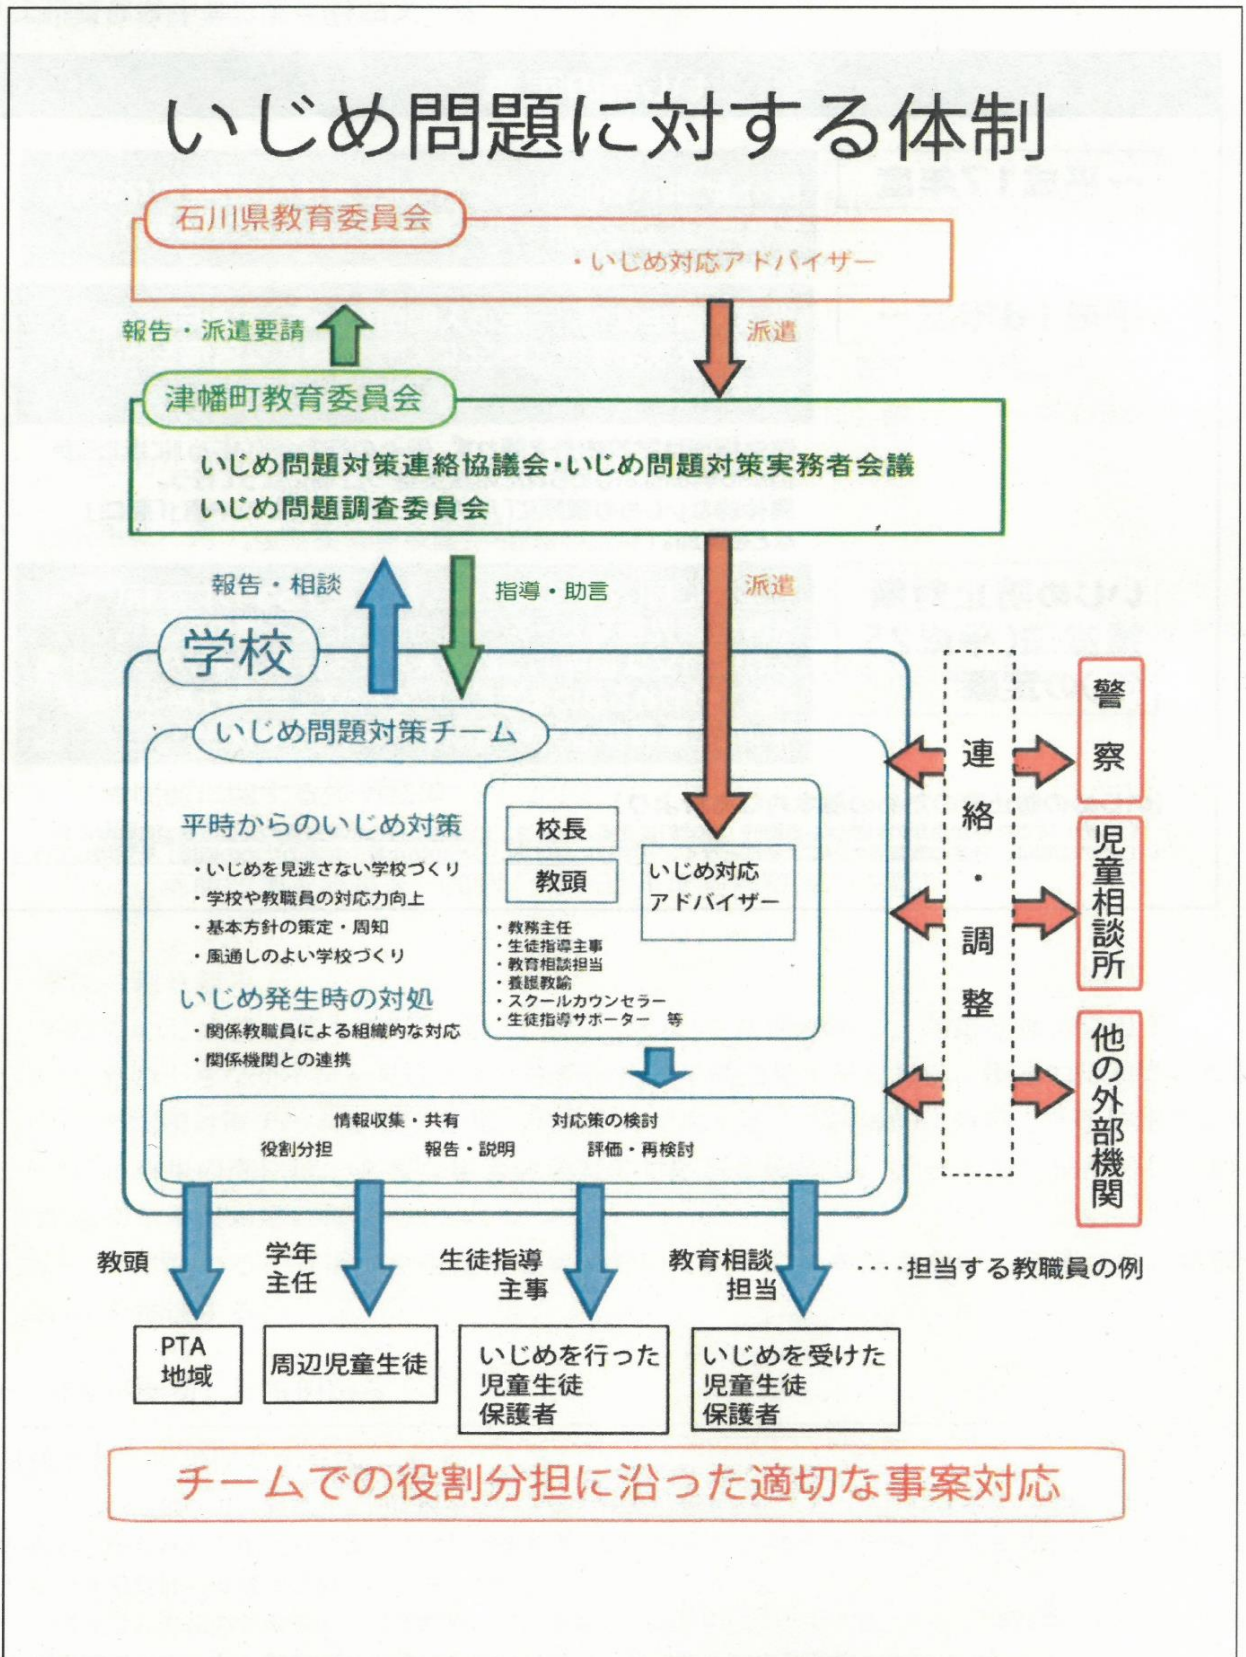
いじめ問題に対する体制

石川県教育委員会

・いじめ対応アドバイザー

報告・派遣要請

派遣

津幡町教育委員会

いじめ問題対策連絡協議会・いじめ問題対策実務者会議
いじめ問題調査委員会

報告・相談

指導・助言

派遣

学校

いじめ問題対策チーム

平時からのいじめ対策
・いじめを見逃さない学校づくり
・学校や教職員の対応力向上
・基本方針の策定・周知
・風通しのよい学校づくり

いじめ発生時の対処
・関係教職員による組織的な対応
・関係機関との連携

校長

教頭

いじめ対応アドバイザー

・教務主任
・生徒指導主事
・教育相談担当
・養護教諭
・スクールカウンセラー
・生徒指導サポーター　等

情報収集・共有　対応策の検討
役割分担　報告・説明　評価・再検討

連絡・調整

警察

児童相談所

他の外部機関

教頭　学年主任　生徒指導主事　教育相談担当　‥‥担当する教職員の例

PTA 地域

周辺児童生徒

いじめを行った児童生徒保護者

いじめを受けた児童生徒保護者

チームでの役割分担に沿った適切な事案対応